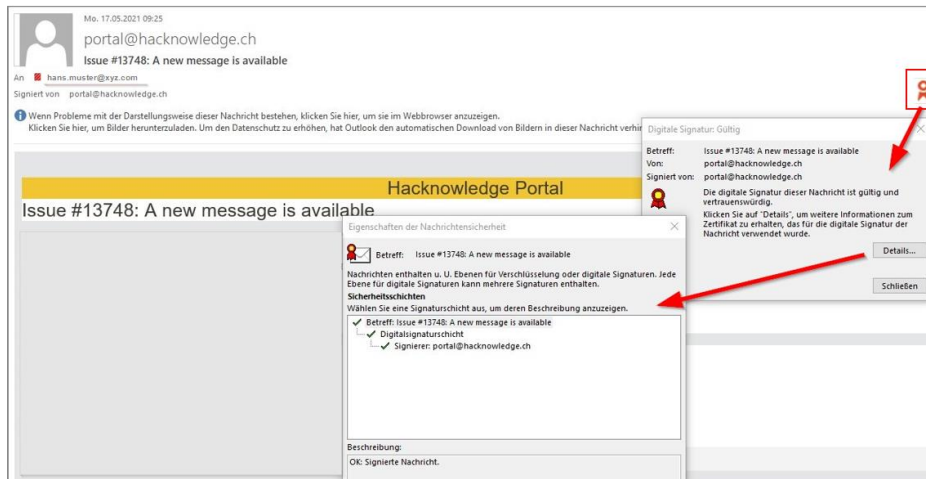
Mo. 17.05.2021 09:25

portal@hacknowledge.ch

Issue #13748: A new message is available

An hans.muster@xyz.com

Signiert von portal@hacknowledge.ch

Wenn Probleme mit der Darstellungsweise dieser Nachricht bestehen, klicken Sie hier, um sie im Webbrowser anzuzeigen.
Klicken Sie hier, um Bilder herunterzuladen. Um den Datenschutz zu erhöhen, hat Outlook den automatischen Download von Bildern in dieser Nachricht verhin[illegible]

Hacknowledge Portal

Issue #13748: A new message is available

Digitale Signatur: Gültig

Betreff: Issue #13748: A new message is available
Von: portal@hacknowledge.ch
Signiert von: portal@hacknowledge.ch

Die digitale Signatur dieser Nachricht ist gültig und vertrauenswürdig.

Klicken Sie auf "Details", um weitere Informationen zum Zertifikat zu erhalten, das für die digitale Signatur der Nachricht verwendet wurde.

Details...

Schließen

Eigenschaften der Nachrichtensicherheit

Betreff: Issue #13748: A new message is available

Nachrichten enthalten u. U. Ebenen für Verschlüsselung oder digitale Signaturen. Jede Ebene für digitale Signaturen kann mehrere Signaturen enthalten.

Sicherheitsschichten

Wählen Sie eine Signaturschicht aus, um deren Beschreibung anzuzeigen.

Betreff: Issue #13748: A new message is available
Digitalsignaturschicht
Signierer: portal@hacknowledge.ch

Beschreibung:

OK: Signierte Nachricht.